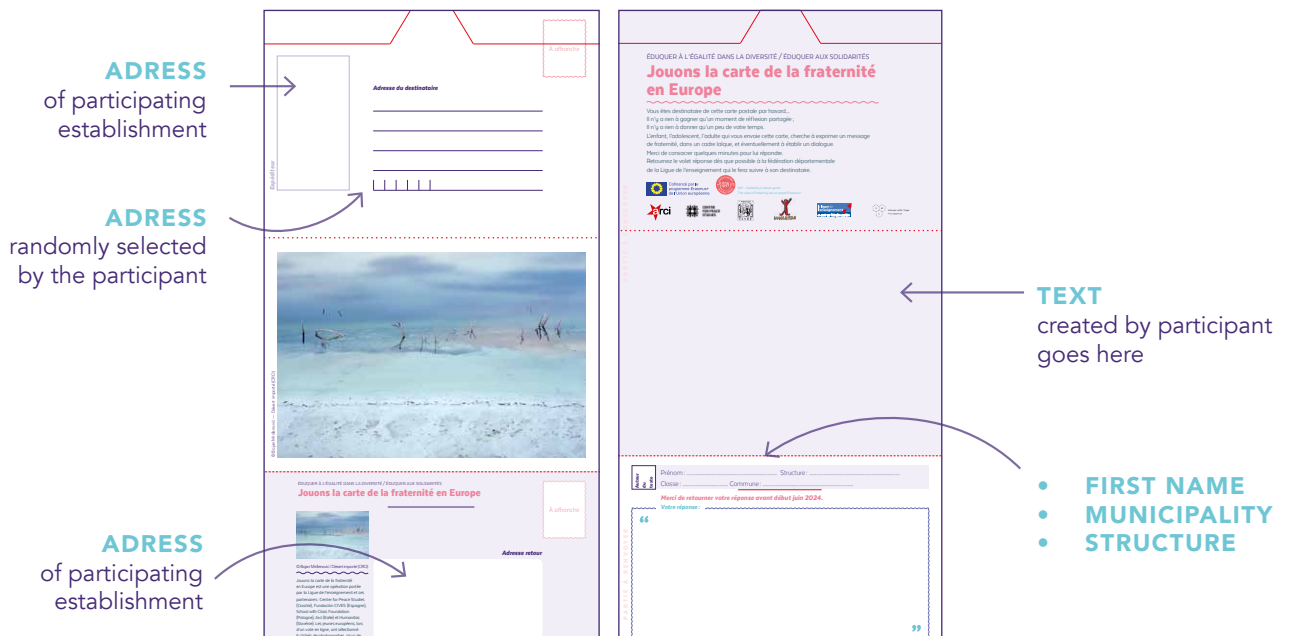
ADRESS
of participating establishment

ADRESS
randomly selected by the participant

ADRESS
of participating establishment

À affranchir

Adresse du destinataire

Expéditeur

©Sigal Mélinand – Désert inspiré (OIC)

ÉDUQUER À L'ÉGALITÉ DANS LA DIVERSITÉ / ÉDUQUER AUX SOLIDARITÉS
Jouons la carte de la fraternité en Europe

À affranchir

Adresse retour

©Sigal Mélinand / Désert inspiré (OIC)

Jouons la carte de la fraternité en Europe est une opération portée par la Ligue de l'enseignement et ses partenaires. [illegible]

ÉDUQUER À L'ÉGALITÉ DANS LA DIVERSITÉ / ÉDUQUER AUX SOLIDARITÉS
Jouons la carte de la fraternité en Europe

Vous êtes destinataire de cette carte postale par hasard...
Il n'y a rien à gagner qu'un moment de réflexion partagée ;
Il n'y a rien à donner qu'un peu de votre temps.
L'enfant, l'adolescent, l'adulte qui vous envoie cette carte, cherche à exprimer un message de fraternité, dans un cadre laïque, et éventuellement à établir un dialogue
Merci de consacrer quelques minutes pour lui répondre.
Retournez le volet réponse dès que possible à la fédération départementale de la Ligue de l'enseignement qui le fera suivre à son destinataire.

Cofinancé par le programme Erasmus+ de l'Union européenne

TEXT
created by participant goes here

Prénom : Structure :
Classe : Commune :
Merci de retourner votre réponse avant début juin 2024.
Votre réponse :
“
”

FIRST NAME
MUNICIPALITY
STRUCTURE